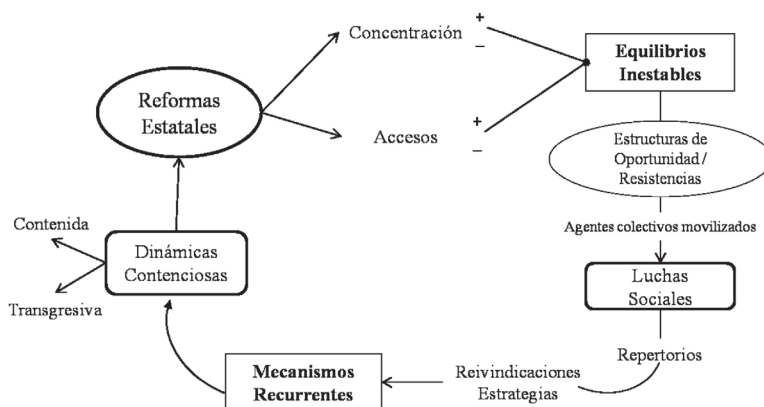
Concentración
+
–
Equilibrios Inestables

Reformas Estatales

Accesos
+
–

Estructuras de Oportunidad / Resistencias

Agentes colectivos movilizados

Contenida

Dinámicas Contenciosas

Transgresiva

Luchas Sociales

Repertorios

Mecanismos Recurrentes

Reivindicaciones Estrategias